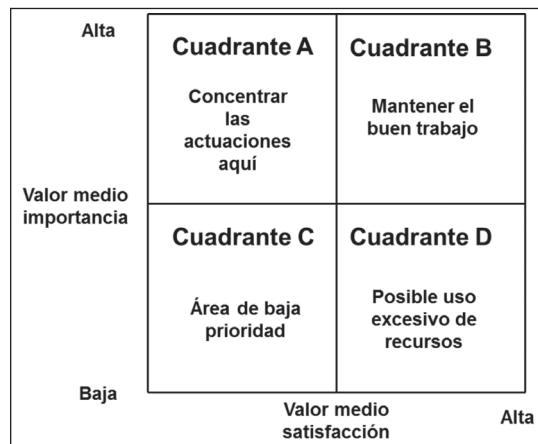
Alta

Valor medio importancia

Baja

Cuadrante A

Concentrar las actuaciones aquí

Cuadrante B

Mantener el buen trabajo

Cuadrante C

Área de baja prioridad

Cuadrante D

Posible uso excesivo de recursos

Valor medio satisfacción

Alta